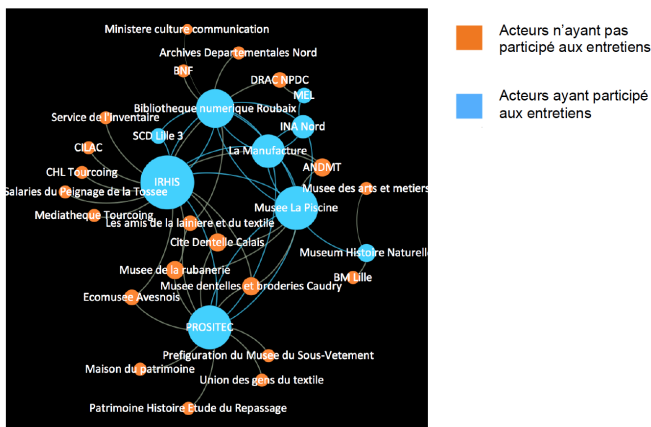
Ministere culture communication
Archives Departementales Nord
BNF
DRAC NPDC
MEL
Bibliotheque numerique Roubaix
INA Nord
Service de l'Inventaire
SCD Lille 3
La Manufacture
CILAC
ANDMT
CHL Tourcoing
IRHIS
Musee des arts et metiers
Salaries du Peignage de la Tossee
Musee La Piscine
Mediatheque Tourcoing
Les amis de la lainiere et du textile
Cite Dentelle Calais
Museum Histoire Naturelle
BM Lille
Musee de la rubanerie
Musee dentelles et broderies Caudry
Ecomusee Avesnois
PROSITEC
Prefiguration du Musee du Sous-Vetement
Maison du patrimoine
Union des gens du textile
Patrimoine Histoire Etude du Repassage

Acteurs n'ayant pas participé aux entretiens

Acteurs ayant participé aux entretiens